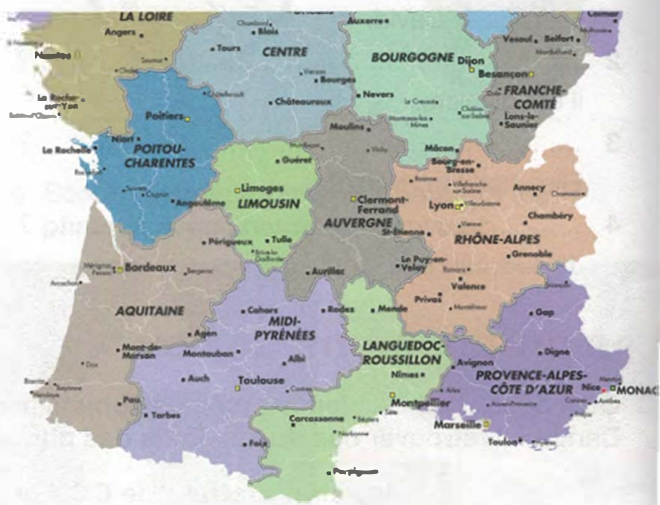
LA LOIRE
Angers
Nantes
Saumur
La Roche-sur-Yon
Cholet
Chambord
Blois
Tours
CENTRE
Orléans
Auxerre
BOURGOGNE
Dijon
Vesoul
Belfort
Colmar
Montbéliard
Besançon
FRANCHE-COMTÉ
Vierzon
Bourges
Châteauroux
Nevers
Le Creusot
Chalon-sur-Saône
Lons-le-Saunier
Poitiers
Niort
La Rochelle
POITOU-CHARENTES
Châtellerault
Moulins
Montceau-les-Mines
Mâcon
Bourg-en-Bresse
Guéret
Vichy
Limoges
LIMOUSIN
Saintes
Cognac
Angoulême
Clermont-Ferrand
AUVERGNE
Lyon
Villeurbanne
Annecy
Chamonix
Chambéry
St-Étienne
RHÔNE-ALPES
Périgueux
Tulle
Brive-la-Gaillarde
Le Puy-en-Velay
Vienne
Grenoble
Bordeaux
Bergerac
Aurillac
Arcachon
Romans
Valence
AQUITAINE
Cahors
MIDI-PYRÉNÉES
Rodez
Mende
Privas
Montélimar
Gap
Agen
Mont-de-Marsan
Montauban
Albi
LANGUEDOC-ROUSSILLON
Avignon
Digne
Dax
Auch
Toulouse
Castres
Nîmes
PROVENCE-ALPES-CÔTE D'AZUR
Biarritz
Bayonne
Pau
Tarbes
Montpellier
Arles
Aix-en-Provence
Nice
MONACO
Cannes
Antibes
Marseille
Toulon
Carcassonne
Béziers
Sète
Foix
Narbonne
Perpignan